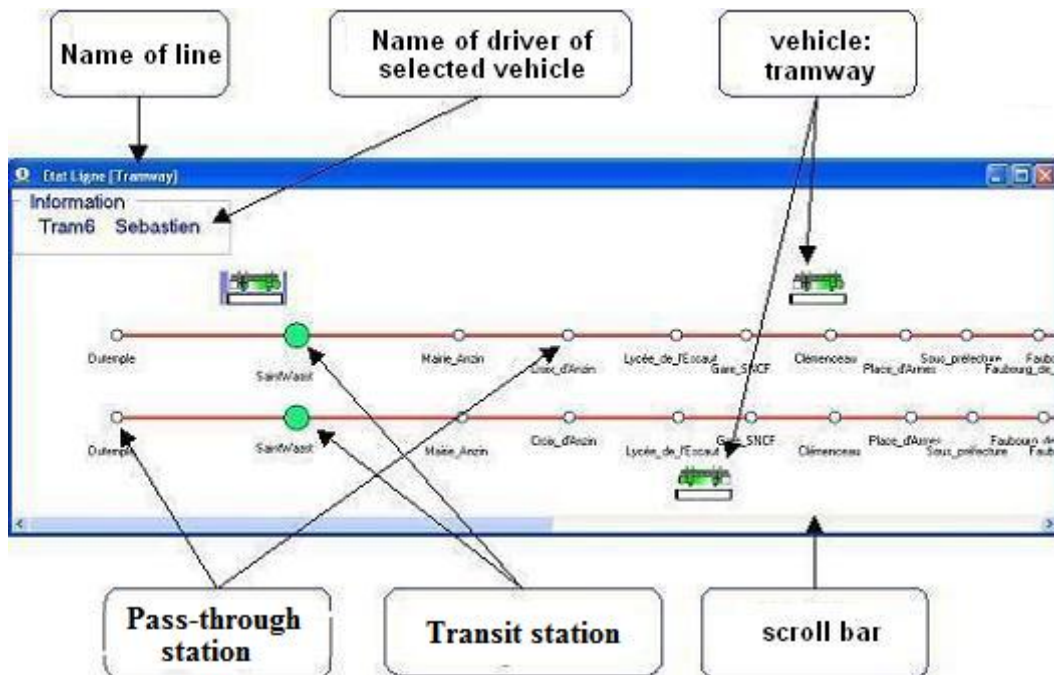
Name of line

Name of driver of selected vehicle

vehicle: tramway

Etat Ligne [Tramway]

Information
Tram6 Sebastien

Dutemple
SaintWaast
Mairie_Anzin
Croix_d'Anzin
Lycée_de_l'Escaut
Gare_SNCF
Clémenceau
Place_d'Armes
Sous_préfecture
Faubourg_de_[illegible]
Faubo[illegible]

Dutemple
SaintWaast
Mairie_Anzin
Croix_d'Anzin
Lycée_de_l'Escaut
Gare_SNCF
Clémenceau
Place_d'Armes
Sous_préfecture
Faubourg_de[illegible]
Faub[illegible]

Pass-through station

Transit station

scroll bar